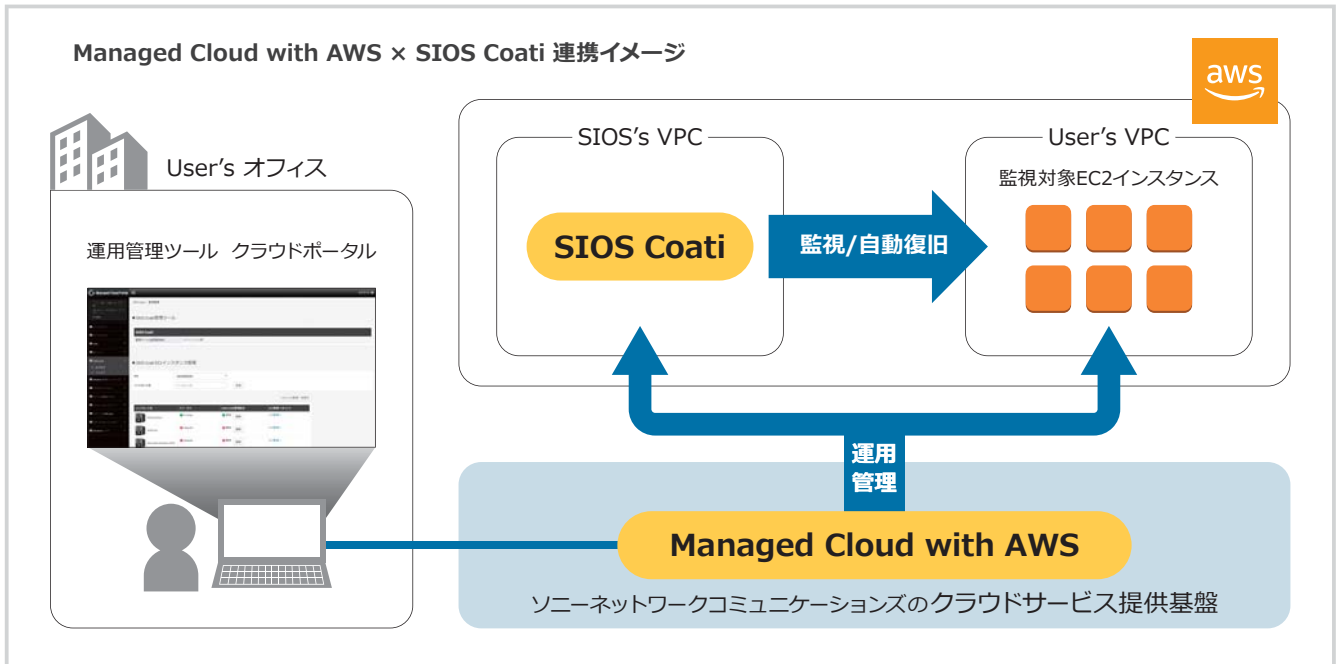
Managed Cloud with AWS × SIOS Coati 連携イメージ

aws

User's オフィス

運用管理ツール クラウドポータル

SIOS's VPC

SIOS Coati

監視/自動復旧

User's VPC

監視対象EC2インスタンス

運用管理

Managed Cloud with AWS

ソニーネットワークコミュニケーションズのクラウドサービス提供基盤